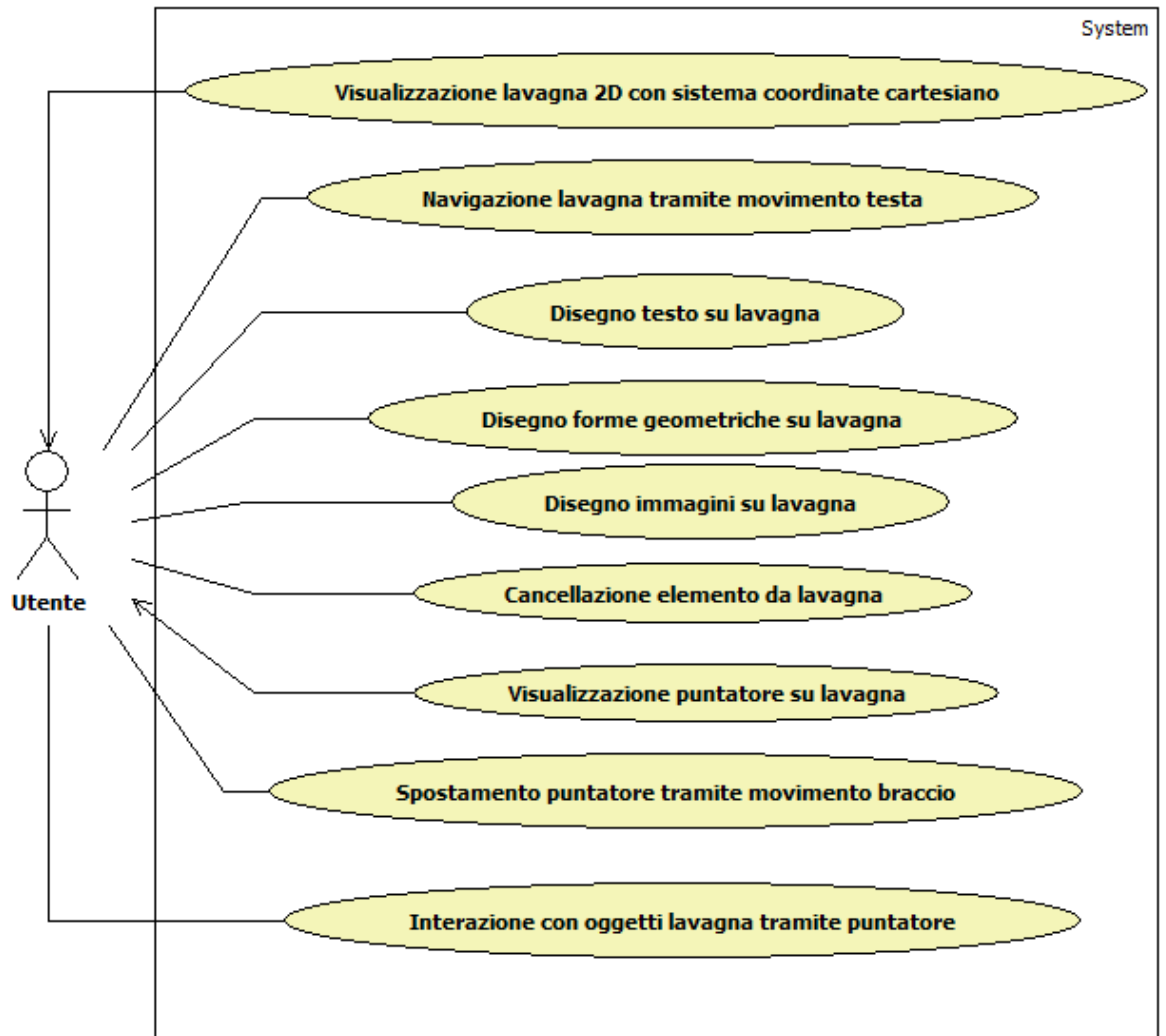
System

Visualizzazione lavagna 2D con sistema coordinate cartesiano

Navigazione lavagna tramite movimento testa

Disegno testo su lavagna

Disegno forme geometriche su lavagna

Disegno immagini su lavagna

Cancellazione elemento da lavagna

Visualizzazione puntatore su lavagna

Spostamento puntatore tramite movimento braccio

Interazione con oggetti lavagna tramite puntatore

Utente